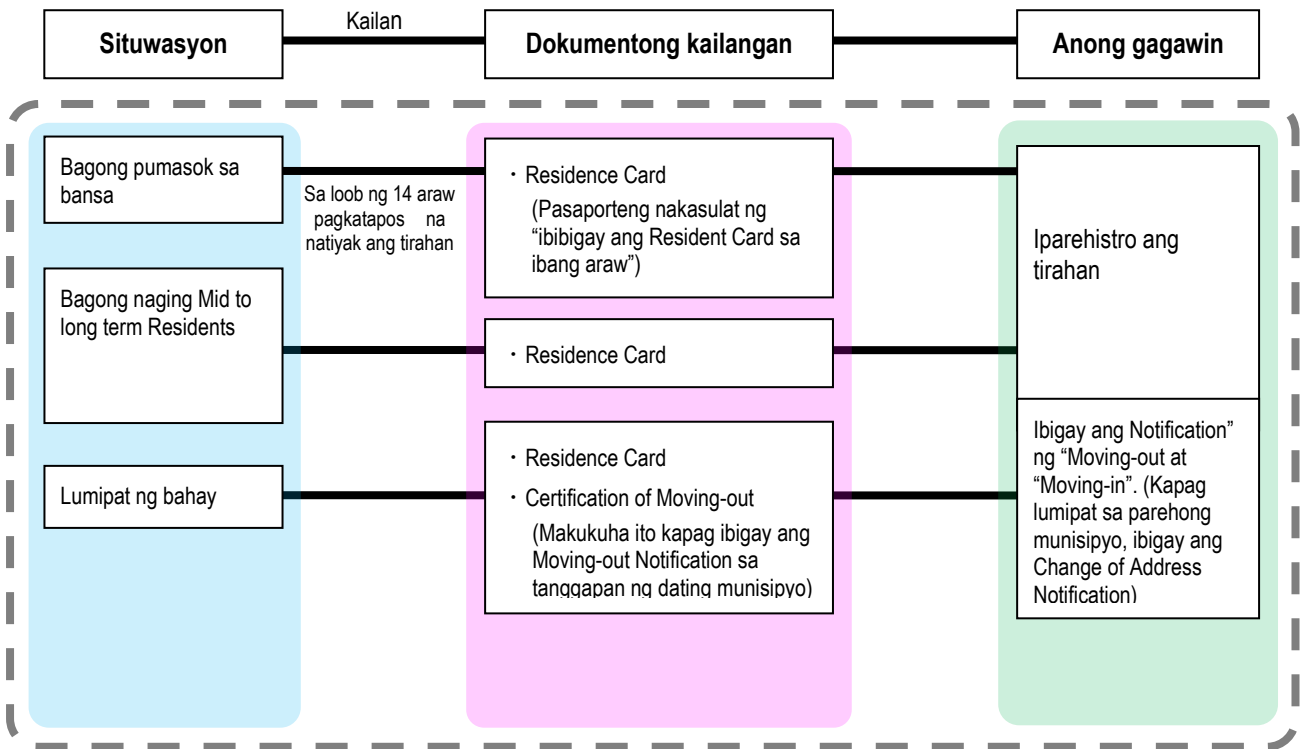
Situwasyon

Kailan

Dokumentong kailangan

Anong gagawin

Bagong pumasok sa bansa

Sa loob ng 14 araw pagkatapos na natiyak ang tirahan

・Residence Card
(Pasaporteng nakasulat ng "ibibigay ang Resident Card sa ibang araw")

Iparehistro ang tirahan

Bagong naging Mid to long term Residents

・Residence Card

Lumipat ng bahay

・Residence Card
・Certification of Moving-out
(Makukuha ito kapag ibigay ang Moving-out Notification sa tanggapan ng dating munisipyo)

Ibigay ang Notification" ng "Moving-out at "Moving-in". (Kapag lumipat sa parehong munisipyo, ibigay ang Change of Address Notification)